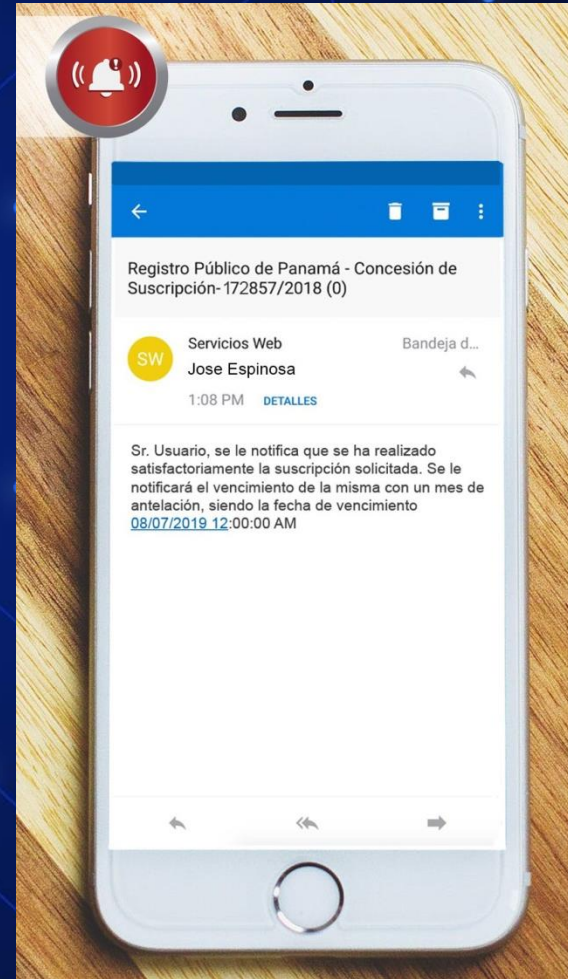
Registro Público de Panamá - Concesión de Suscripción- 172857/2018 (0)

SW
Servicios Web
Bandeja d...
Jose Espinosa
1:08 PM DETALLES

Sr. Usuario, se le notifica que se ha realizado satisfactoriamente la suscripción solicitada. Se le notificará el vencimiento de la misma con un mes de antelación, siendo la fecha de vencimiento 08/07/2019 12:00:00 AM